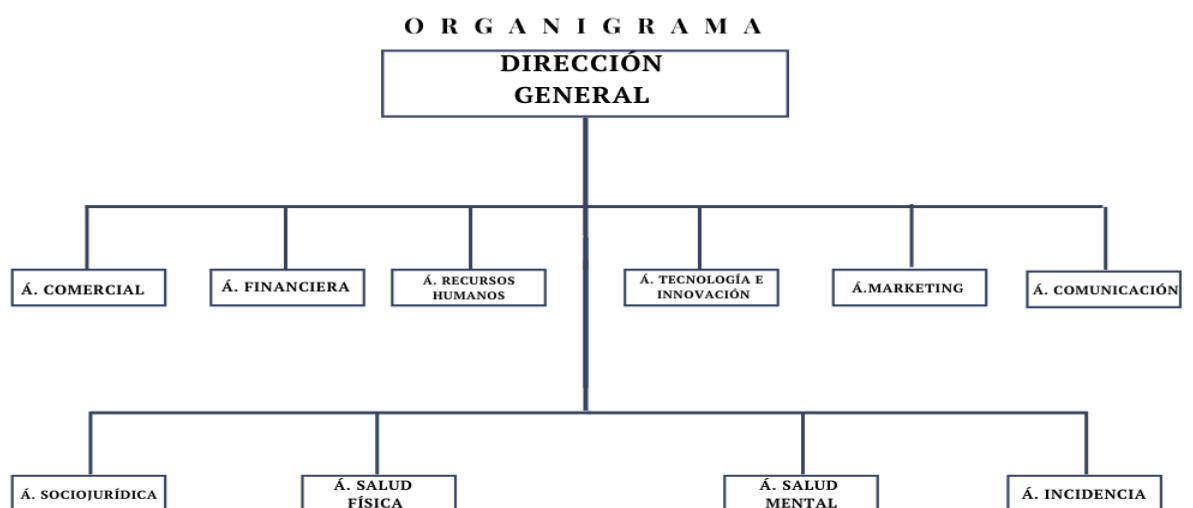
O R G A N I G R A M A

DIRECCIÓN GENERAL

Á. COMERCIAL

Á. FINANCIERA

Á. RECURSOS HUMANOS

Á. TECNOLOGÍA E INNOVACIÓN

Á.MARKETING

Á. COMUNICACIÓN

Á. SOCIOJURÍDICA

Á. SALUD FÍSICA

Á. SALUD MENTAL

Á. INCIDENCIA